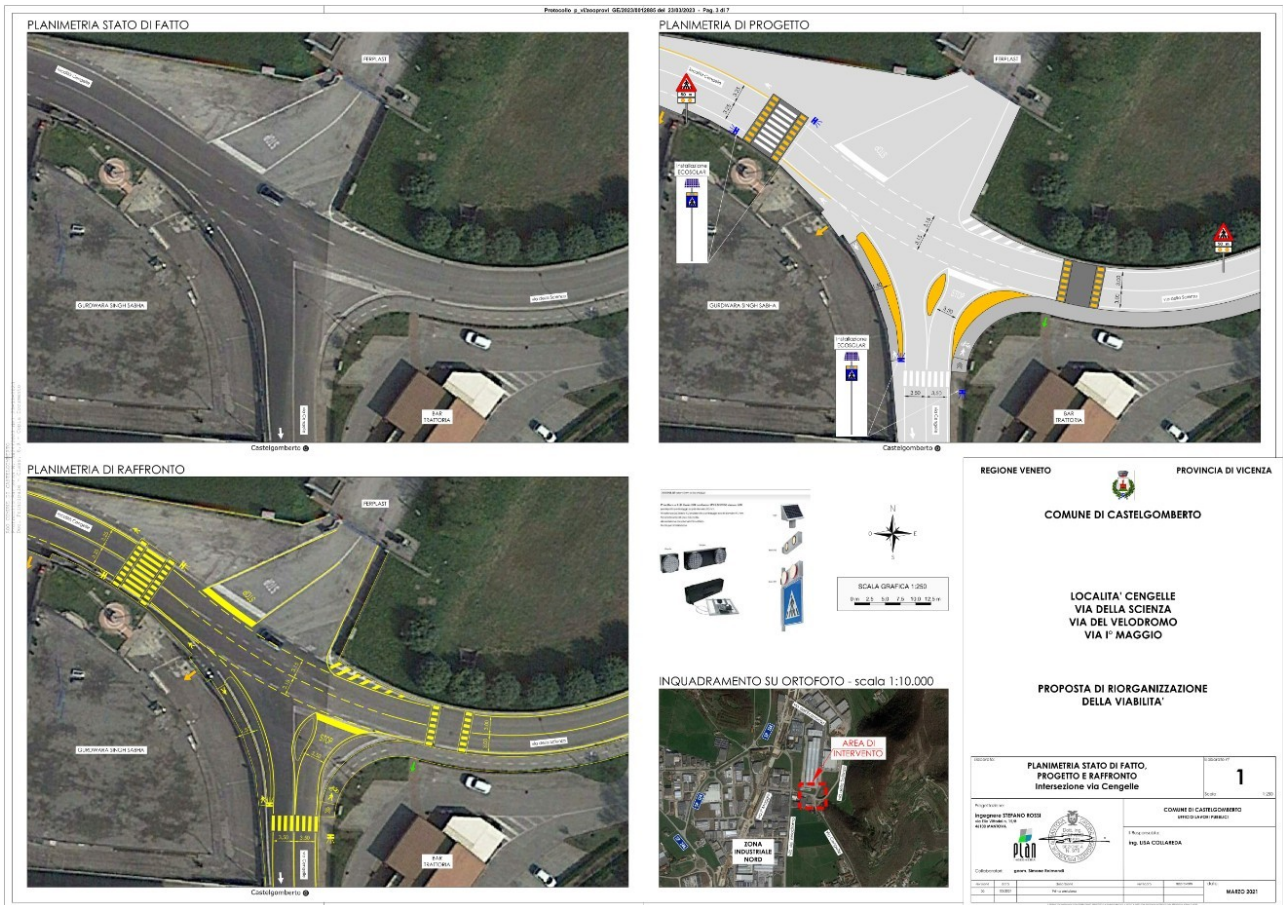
Protocollo p_vi/aooprovi GE/2023/0012805 del 23/03/2023 - Pag. 3 di 7

PLANIMETRIA STATO DI FATTO

FERPLAST

GURDWARA SINGH SABHA

via della Scienza

BAR TRATTORIA

Castelgomberto

PLANIMETRIA DI PROGETTO

FERPLAST

Installazione ECOSOLAR

GURDWARA SINGH SABHA

Installazione ECOSOLAR

via della Scienza

BAR TRATTORIA

Castelgomberto

PLANIMETRIA DI RAFFRONTO

FERPLAST

GURDWARA SINGH SABHA

via della Scienza

BAR TRATTORIA

Castelgomberto

N
O E
S

SCALA GRAFICA 1:263
0 m 2.5 5.0 7.5 10.0 12.5 m

INQUADRAMENTO SU ORTOFOTO - scala 1:10.000

AREA DI INTERVENTO

ZONA INDUSTRIALE NORD

REGIONE VENETO

PROVINCIA DI VICENZA

COMUNE DI CASTELGOMBERTO

LOCALITA' CENGELLE
VIA DELLA SCIENZA
VIA DEL VELODROMO
VIA I° MAGGIO

PROPOSTA DI RIORGANIZZAZIONE DELLA VIABILITA'

PLANIMETRIA STATO DI FATTO, PROGETTO E RAFFRONTO
Intersezione via Cengelle

1

Scala 1:250

Progettazione:
Ingegnere STEFANO ROSSI

COMUNE DI CASTELGOMBERTO

Ing. LISA COLLAREDA

Collaboratore: geom. Simone Reimondi

MARZO 2021